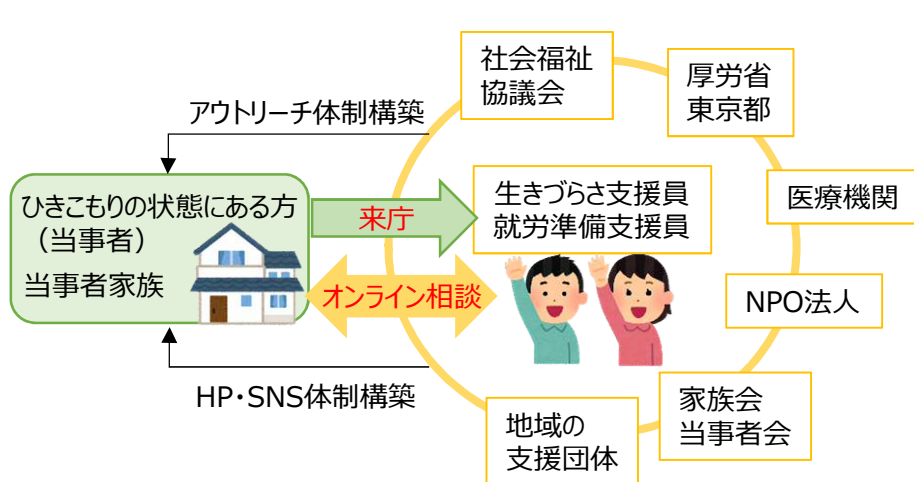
アウトリーチ体制構築

ひきこもりの状態にある方
（当事者）
当事者家族

来庁

オンライン相談

HP・SNS体制構築

社会福祉
協議会

厚労省
東京都

生きづらさ支援員
就労準備支援員

医療機関

NPO法人

家族会
当事者会

地域の
支援団体